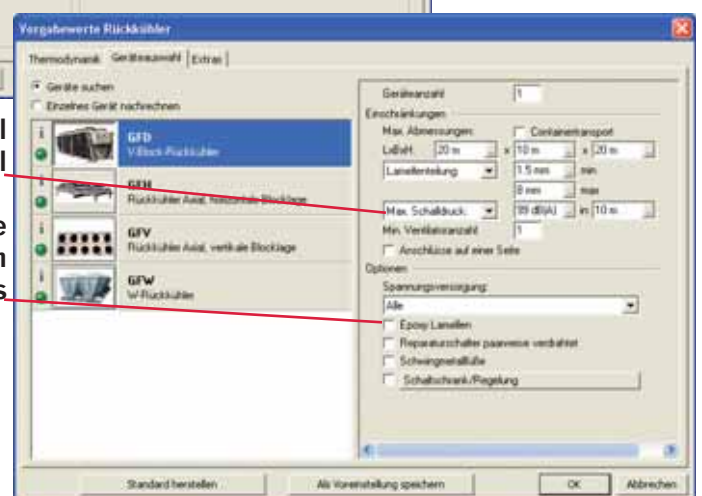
Vorgabewerte Rückkühler

Thermodynamik | Geräteauswahl | Extras

Geräte suchen

Einzelnes Gerät nachrechnen

l
l

e
n
s

GFD
V-Block-Rückkühler

GFH
Rückkühler Axial, horizontale Blocklage

GFV
Rückkühler Axial, vertikale Blocklage

GFW
W-Rückkühler

Geräteanzahl 1

Einschränkungen

Max. Abmessungen: Containertransport

LxBxH: 20 m x 10 m x 20 m

Lamellenteilung 1.5 mm min

8 mm max

Max. Schalldruck 99 dB(A) in 10 m

Min. Ventilatoranzahl 1

Anschlüsse auf einer Seite

Optionen

Spannungsversorgung:

Alle

Epoxy Lamellen

Reparaturschalter paarweise verdrahtet

Schwingmetallfüße

Schaltschrank/Regelung

Standard herstellen

Als Voreinstellung speichern

OK

Abbrechen